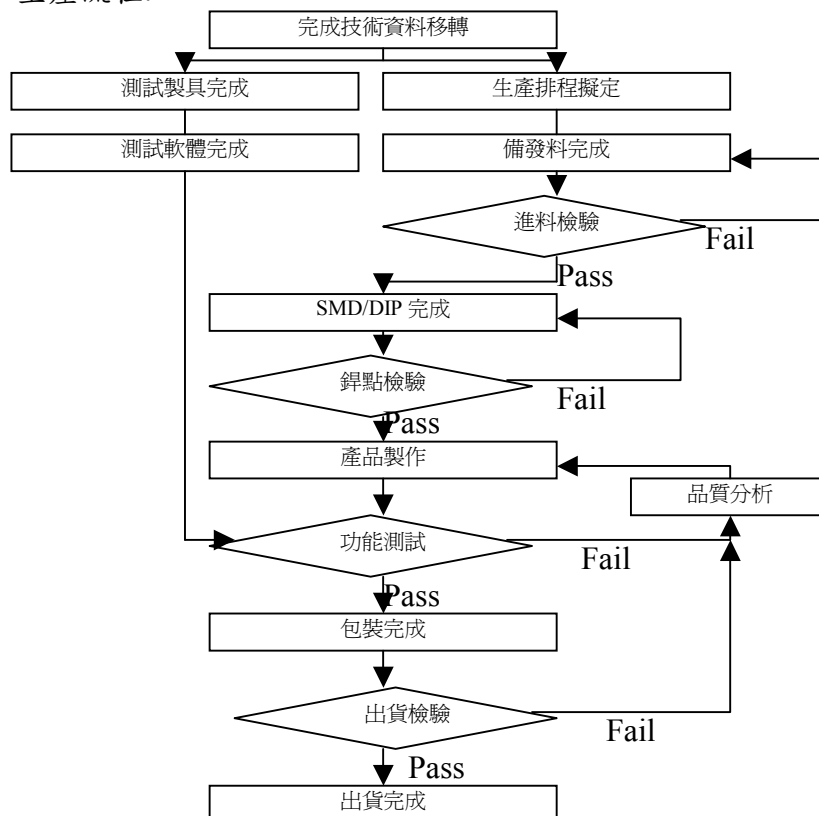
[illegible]

完成技術資料移轉

測試製具完成

生產排程擬定

測試軟體完成

備發料完成

進料檢驗

Fail

Pass

SMD/DIP 完成

銲點檢驗

Fail

Pass

產品製作

品質分析

功能測試

Fail

Pass

包裝完成

出貨檢驗

Fail

Pass

出貨完成